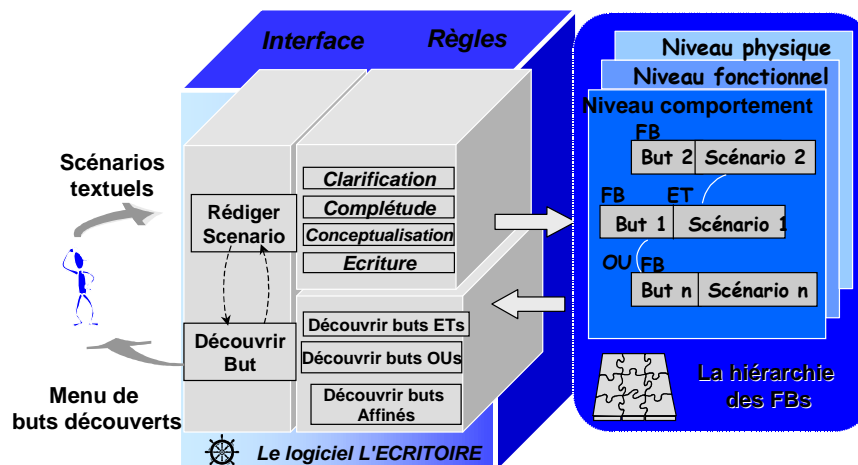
Interface

Règles

Niveau physique

Niveau fonctionnel

Niveau comportement

FB

But 2

Scénario 2

FB

ET

But 1

Scénario 1

OU

FB

But n

Scénario n

La hiérarchie des FBs

Scénarios textuels

Rédiger Scenario

Clarification

Complétude

Conceptualisation

Ecriture

Découvrir But

Découvrir buts ETs

Découvrir buts OUs

Découvrir buts Affinés

Menu de buts découverts

Le logiciel L'ECRITOIRE